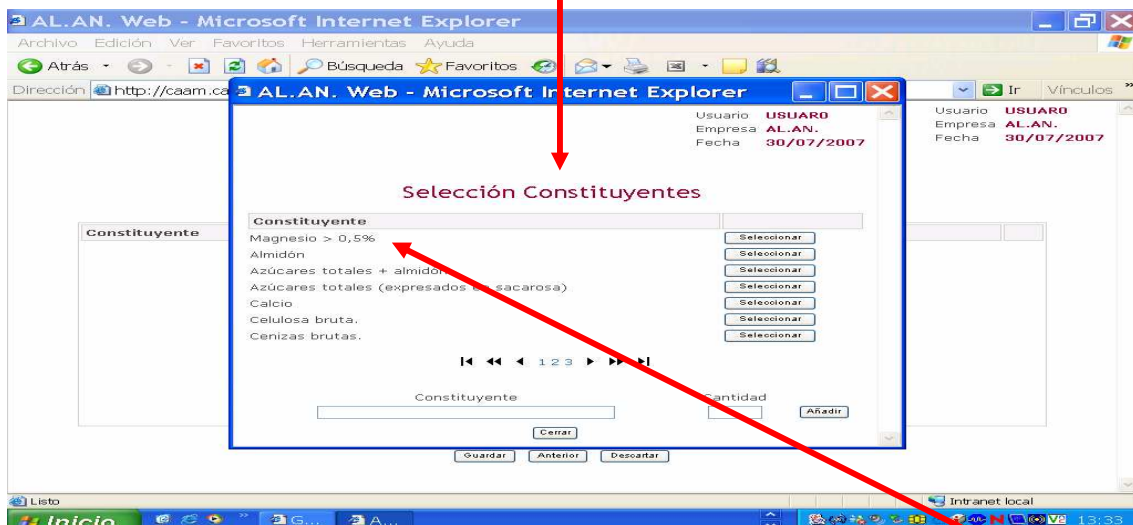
AL.AN. Web - Microsoft Internet Explorer
Archivo Edición Ver Favoritos Herramientas Ayuda
Atrás Búsqueda Favoritos
Dirección http://caam.ca
Ir Vínculos
Usuario USUARO
Empresa AL.AN.
Fecha 30/07/2007

Constituyente

AL.AN. Web - Microsoft Internet Explorer
Usuario USUARO
Empresa AL.AN.
Fecha 30/07/2007

Selección Constituyentes

| Constituyente | |
|---|---|
| Magnesio > 0,5% | Seleccionar |
| Almidón | Seleccionar |
| Azúcares totales + almidón | Seleccionar |
| Azúcares totales (expresados en sacarosa) | Seleccionar |
| Calcio | Seleccionar |
| Celulosa bruta. | Seleccionar |
| Cenizas brutas. | Seleccionar |

1 2 3

Constituyente
Cantidad
Añadir
Cerrar

Guardar Anterior Descartar

Listo
Intranet local
Inicio G... A...
13:33